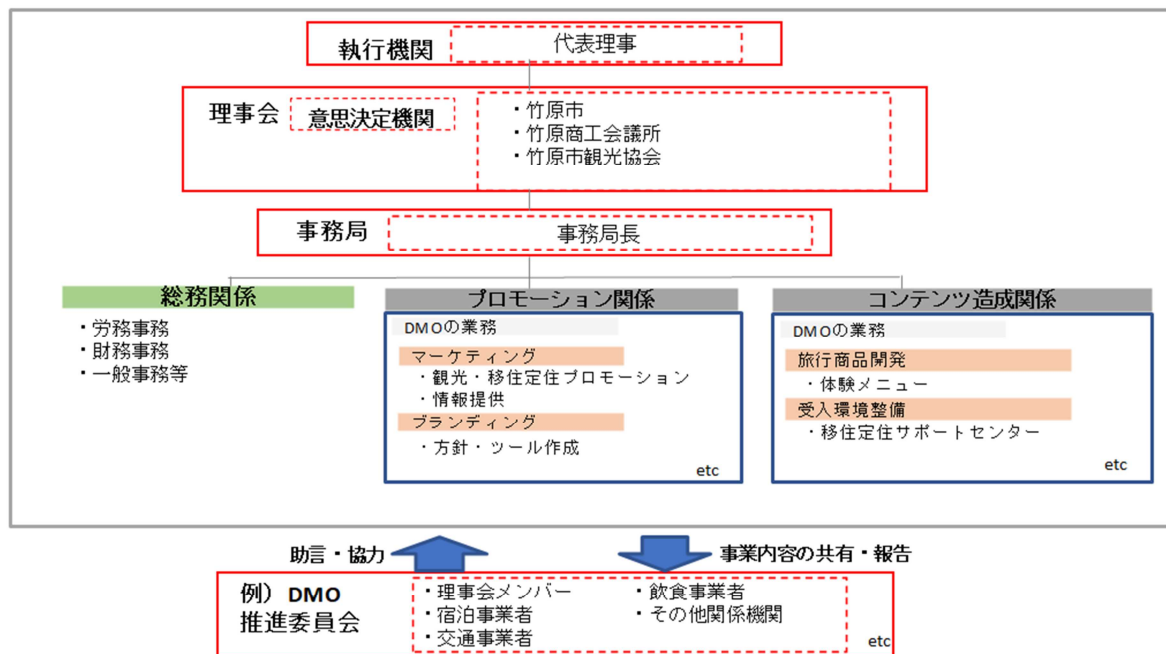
執行機関
代表理事

理事会
意思決定機関
・竹原市
・竹原商工会議所
・竹原市観光協会

事務局
事務局長

総務関係
・労務事務
・財務事務
・一般事務等

プロモーション関係
DMOの業務
マーケティング
・観光・移住定住プロモーション
・情報提供
ブランディング
・方針・ツール作成
etc

コンテンツ造成関係
DMOの業務
旅行商品開発
・体験メニュー
受入環境整備
・移住定住サポートセンター
etc

助言・協力
事業内容の共有・報告

例）DMO推進委員会
・理事会メンバー
・宿泊事業者
・交通事業者
・飲食事業者
・その他関係機関
etc